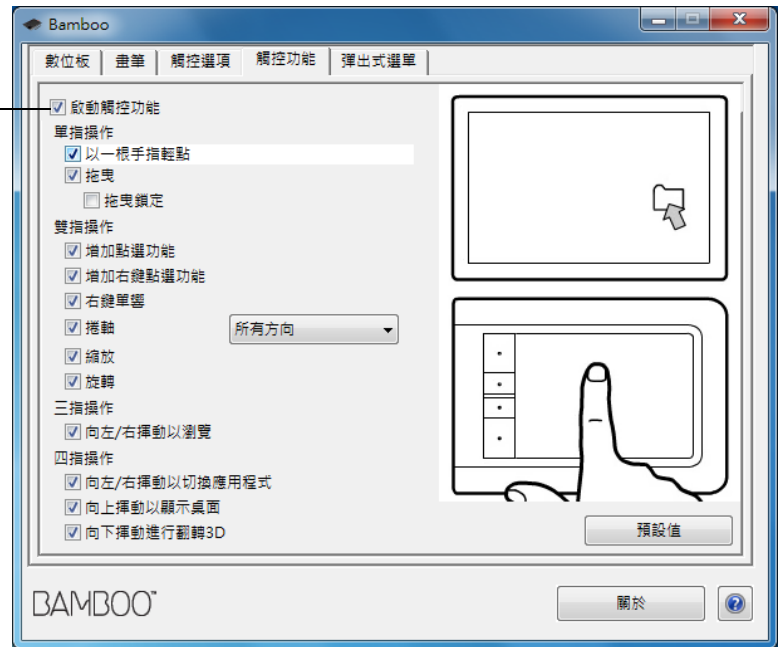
Bamboo

數位板 | 畫筆 | 觸控選項 | 觸控功能 | 彈出式選單

☑ 啟動觸控功能
單指操作
☑ 以一根手指輕點
☑ 拖曳
☐ 拖曳鎖定
雙指操作
☑ 增加點選功能
☑ 增加右鍵點選功能
☑ 右鍵單響
☑ 捲軸
所有方向
☑ 縮放
☑ 旋轉
三指操作
☑ 向左/右揮動以瀏覽
四指操作
☑ 向左/右揮動以切換應用程式
☑ 向上揮動以顯示桌面
☑ 向下揮動進行翻轉3D

預設值

BAMBOO™

關於